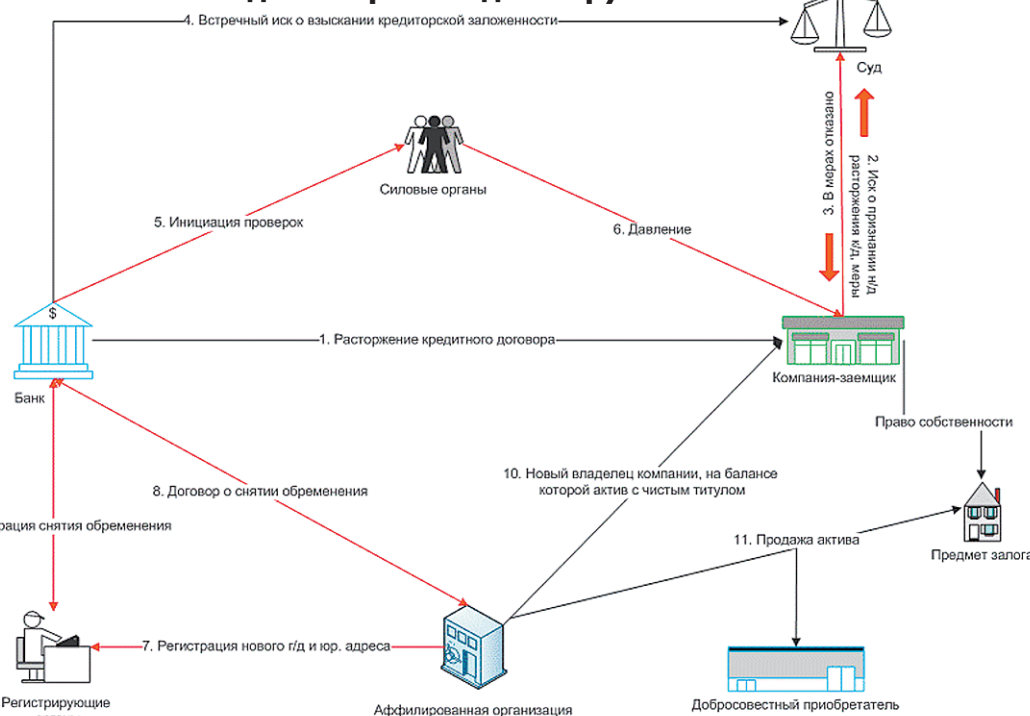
4. Встречный иск о взыскании кредиторской заложенности

Суд

3. В мерах отказано

2. Иск о признании н/д расторжения к/д, меры

Силовые органы

5. Инициация проверок

6. Давление

$

1. Расторжение кредитного договора

Банк

Компания-заемщик

Право собственности

8. Договор о снятии обременения

10. Новый владелец компании, на балансе которой актив с чистым титулом

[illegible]рация снятия обременения

11. Продажа актива

Предмет залога

7. Регистрация нового г/д и юр. адреса

Регистрирующие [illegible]

Аффилированная организация

Добросовестный приобретатель